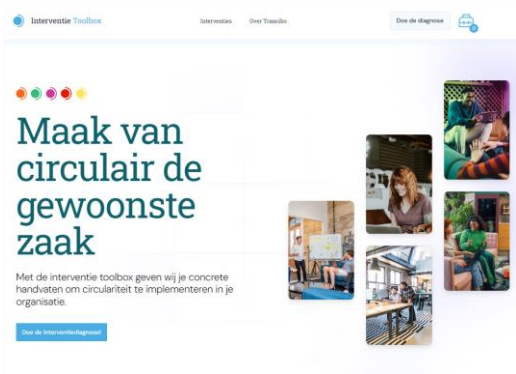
Interventie Toolbox

Interventies Over Transitie

Doe de diagnose

Maak van circulair de gewoonste zaak

Met de interventie toolbox geven wij je concrete handvaten om circulariteit te implementeren in je organisatie.

Doe de interventiediagnose